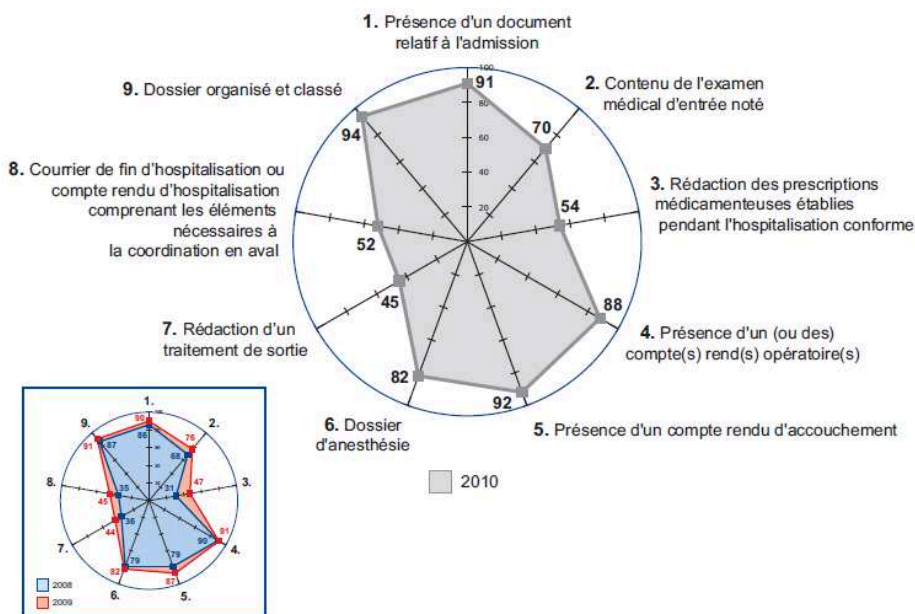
1. Présence d'un document relatif à l'admission

2. Contenu de l'examen médical d'entrée noté

3. Rédaction des prescriptions médicamenteuses établies pendant l'hospitalisation conforme

4. Présence d'un (ou des) compte(s) rend(s) opératoire(s)

5. Présence d'un compte rendu d'accouchement

6. Dossier d'anesthésie

7. Rédaction d'un traitement de sortie

8. Courrier de fin d'hospitalisation ou compte rendu d'hospitalisation comprenant les éléments nécessaires à la coordination en aval

9. Dossier organisé et classé

100
80
60
40
20

91
70
54
88
92
82
45
52
94

2010

1.
2.
3.
4.
5.
6.
7.
8.
9.

95
86
75
68
47
31
91
90
87
79
82
79
44
36
45
35
91
87

2008
2009